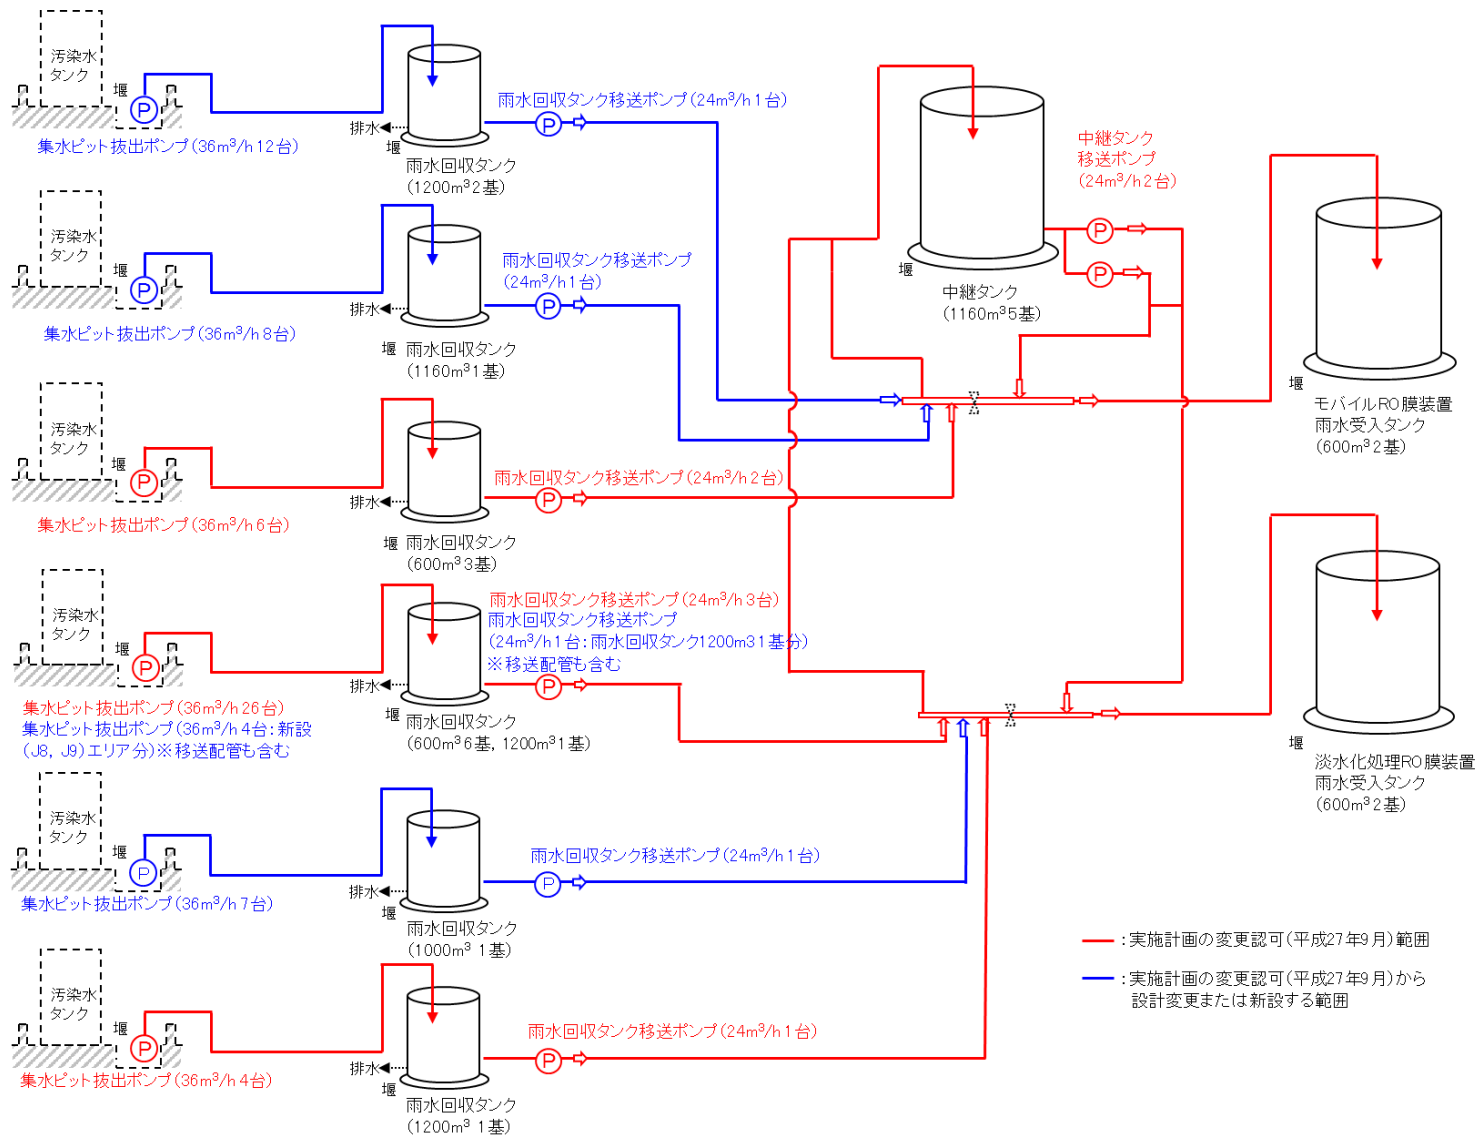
汚染水タンク
堰
P
集水ピット抜出ポンプ（36m³/h 12台）
雨水回収タンク（1200m³ 2基）
排水
堰
P
雨水回収タンク移送ポンプ（24m³/h 1台）

汚染水タンク
堰
P
集水ピット抜出ポンプ（36m³/h 8台）
雨水回収タンク（1160m³ 1基）
排水
堰
P
雨水回収タンク移送ポンプ（24m³/h 1台）

汚染水タンク
堰
P
集水ピット抜出ポンプ（36m³/h 6台）
雨水回収タンク（600m³ 3基）
排水
堰
P
雨水回収タンク移送ポンプ（24m³/h 2台）

汚染水タンク
堰
P
集水ピット抜出ポンプ（36m³/h 26台）
集水ピット抜出ポンプ（36m³/h 4台：新設（J8，J9）エリア分）※移送配管も含む
雨水回収タンク（600m³ 6基，1200m³ 1基）
排水
堰
P
雨水回収タンク移送ポンプ（24m³/h 3台）
雨水回収タンク移送ポンプ（24m³/h 1台：雨水回収タンク1200m3 1基分）※移送配管も含む

汚染水タンク
堰
P
集水ピット抜出ポンプ（36m³/h 7台）
雨水回収タンク（1000m³ 1基）
排水
堰
P
雨水回収タンク移送ポンプ（24m³/h 1台）

汚染水タンク
堰
P
集水ピット抜出ポンプ（36m³/h 4台）
雨水回収タンク（1200m³ 1基）
排水
堰
P
雨水回収タンク移送ポンプ（24m³/h 1台）

中継タンク（1160m³ 5基）
堰
中継タンク移送ポンプ（24m³/h 2台）
P
P

モバイルRO膜装置 雨水受入タンク（600m³ 2基）
堰

淡水化処理RO膜装置 雨水受入タンク（600m³ 2基）
堰

：実施計画の変更認可（平成27年9月）範囲
：実施計画の変更認可（平成27年9月）から設計変更または新設する範囲